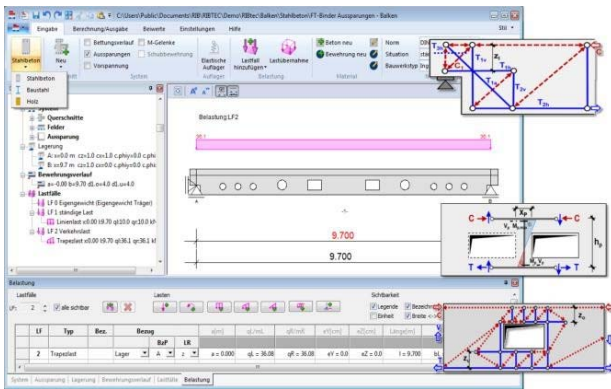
C:\Users\Public\Documents\RIB\RIBTEC\Demo\Balken\Stahlbeton\FT-Binder Aussparungen - Balken

Eingabe | Berechnung/Ausgabe | Bewerte | Einstellungen | Hilfe

Stahlbeton | Neu | Bettungsverlauf | M-Gelenke | Aussparungen | Schubbewehrung | Vorspannung | System | Elastische Auflager | Auflager | Lastfall hinzufügen | Lastübernahme | Belastung | Beton neu | Bewehrung neu | Material | Norm | Situation | Bauwerkstyp | Stil

Stahlbeton
Baustahl
Holz

System
Querschnitte
Felder
Aussparung
Lagerung
A: x=0.0 m cz=1.0 cx=1.0 c.phiy=0.0 c.phi
B: x=9.7 m cz=1.0 cx=0.0 c.phiy=0.0 c.phi
Bewehrungsverlauf
x=-0.00 b=9.70 dL.o=4.0 dL.u=4.0
Lastfälle
LF 0 Eigengewicht (Eigengewicht Träger)
LF 1 ständige Last
Linienlast x0.00 l9.70 ql10.0 qr10.0 kf
LF 2 Verkehrslast
Trapezlast x0.00 l9.70 ql36.1 qr36.1 kf

Belastung LF2

36.1
36.1

9.700
9.700

C
C
T
T
$x_p$
$h_p$
$V_c$
$M_c$
$T_{1v}$
$T_{2h}$
$T_{3v}$
$T_{1h}$
$T_{2v}$
$T_{3h}$
$z_o$
$z_u$

Belastung
Lastfälle
LFr 2 | alle sichtbar
Lasten
Sichtbarkeit
Legende | Einheit | Bezeichn | Breite

| LF | Typ | Bez. | Bezug | | | a[m] | qL[m] | qR[m] | eY[cm] | eZ[cm] | Länge[m] |
|---|---|---|---|---|---|---|---|---|---|---|---|
| | | | | BzF | LR | | | | | | |
| 2 | Trapezlast | | Lager | A | 2 | a = 0.000 | qL = 36.08 | qR = 36.08 | eY = 0.0 | eZ = 0.0 | l = 9.700 |

System | Aussparung | Lagerung | Bewehrungsverlauf | Lastfälle | Belastung